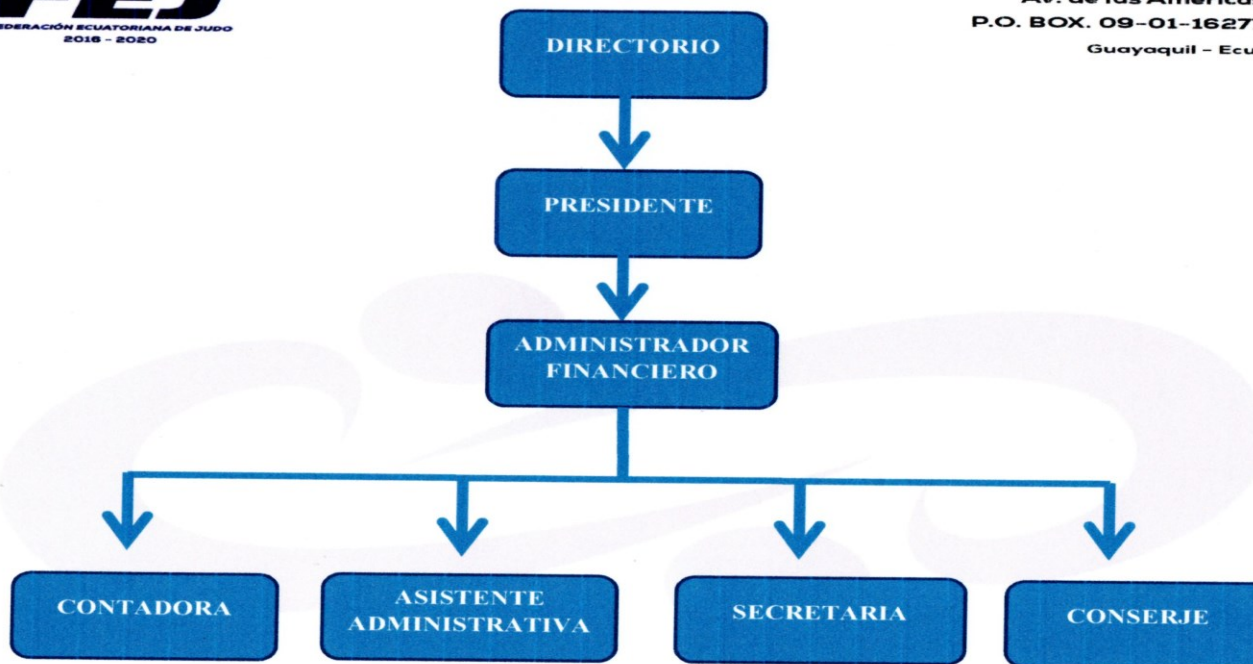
FEJ
EDERACIÓN ECUATORIANA DE JUDO
2016 - 2020

Av. de las America
P.O. BOX. 09-01-1627
Guayaquil - Ecu

DIRECTORIO

PRESIDENTE

ADMINISTRADOR FINANCIERO

CONTADORA

ASISTENTE ADMINISTRATIVA

SECRETARIA

CONSERJE